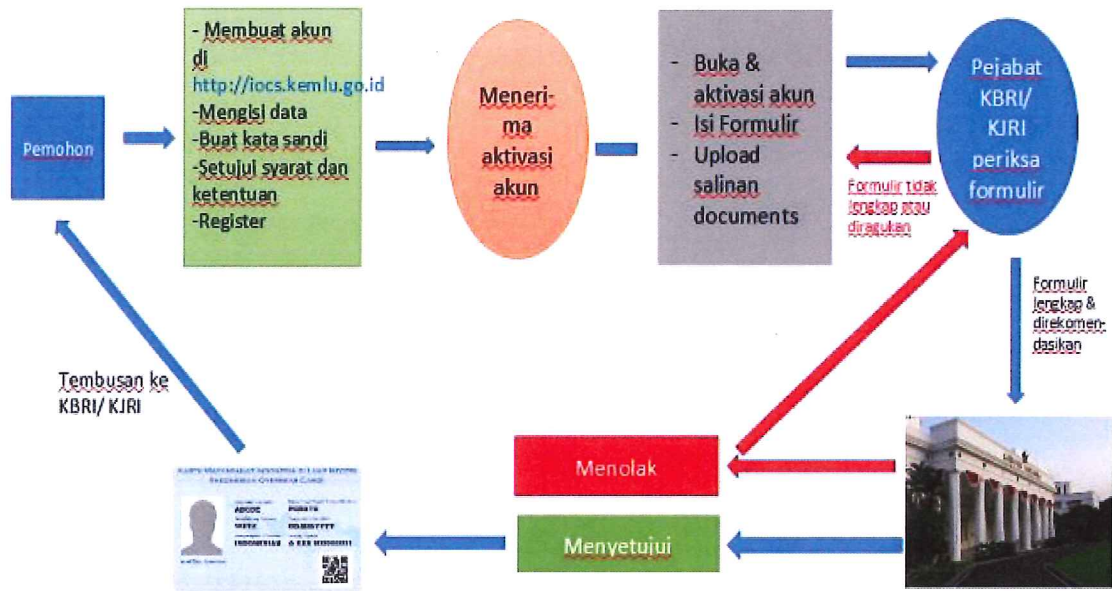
Pemohon

- Membuat akun di http://iocs.kemlu.go.id
-Mengisi data
-Buat kata sandi
-Setujui syarat dan ketentuan
-Register

Menerima aktivasi akun

- Buka & aktivasi akun
- Isi Formulir
- Upload salinan documents

Pejabat KBRI/ KJRI periksa formulir

Formulir tidak lengkap atau diragukan

Formulir lengkap & direkomendasikan

Menolak

Menyetujui

Tembusan ke KBRI/ KJRI

KARTU MASYARAKAT INDONESIA DI LUAR NEGERI
INDONESIAN OVERSEAS CARD
ABCDE
PURATA
WETE
INDONESIAN
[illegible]